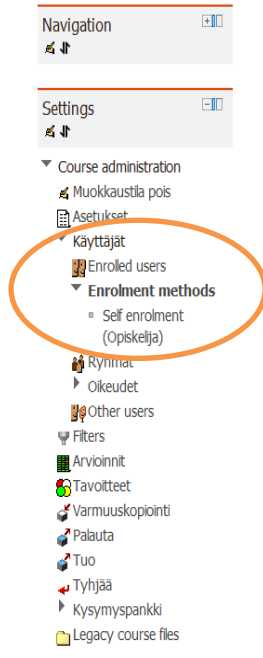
Navigation

Settings

Course administration
Muokkaustila pois
Asetukset
Käyttäjät
Enrolled users
Enrolment methods
Self enrolment (Opiskelija)
Ryhmät
Oikeudet
Other users
Filters
Arvioinnit
Tavoitteet
Varmuuskopiointi
Palauta
Tuo
Tyhjää
Kysymyspankki
Legacy course files